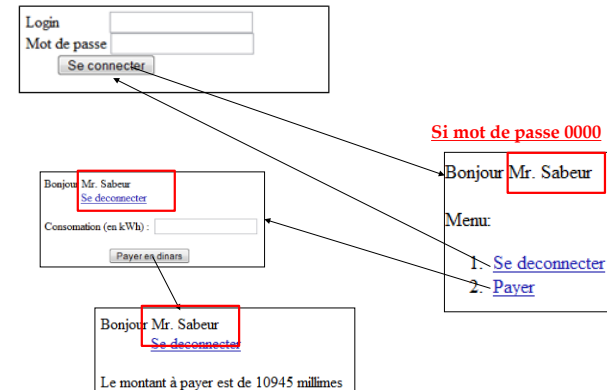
Login
Mot de passe
Se connecter

Si mot de passe 0000

Bonjour Mr. Sabeur

Menu:

1. Se deconnecter
2. Payer

Bonjour Mr. Sabeur
Se deconnecter

Consomation (en kWh) :

Payer en dinars

Bonjour Mr. Sabeur
Se deconnecter

Le montant à payer est de 10945 millimes